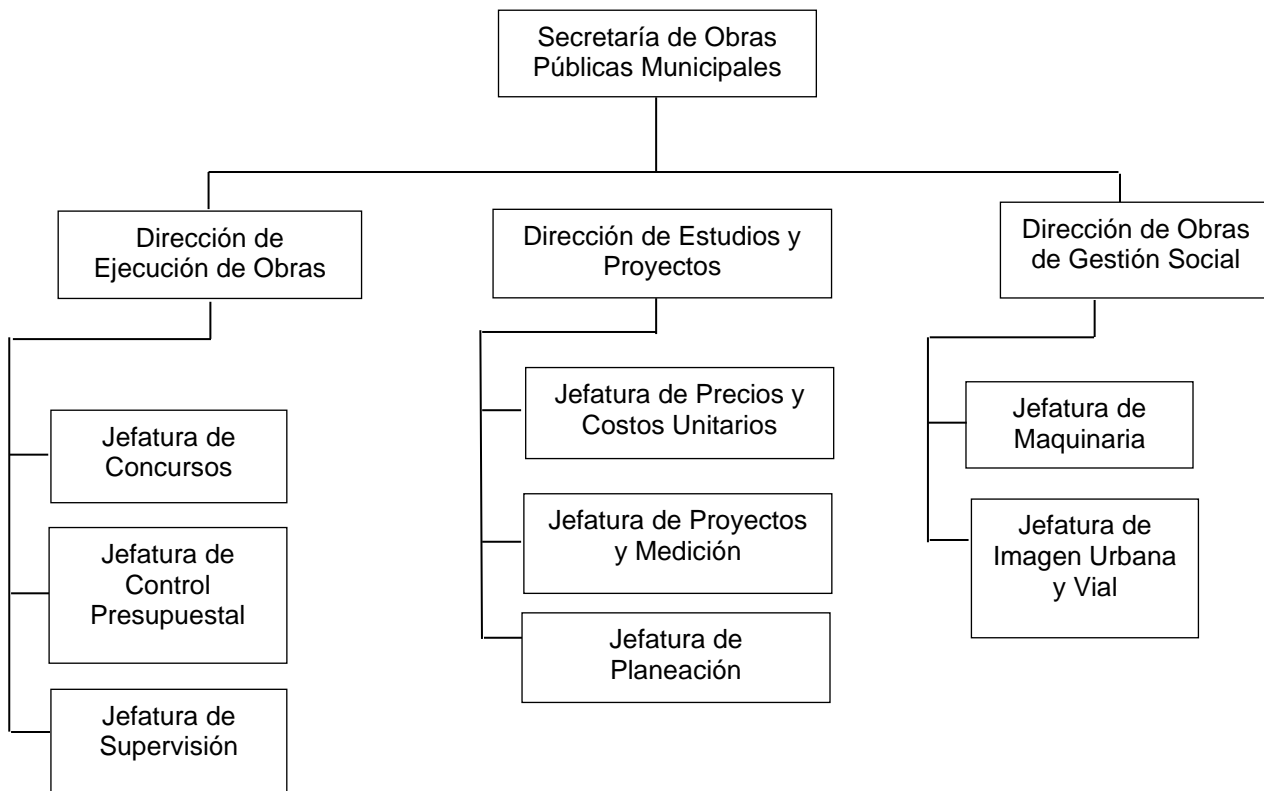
Secretaría de Obras Públicas Municipales

Dirección de Ejecución de Obras

Jefatura de Concursos

Jefatura de Control Presupuestal

Jefatura de Supervisión

Dirección de Estudios y Proyectos

Jefatura de Precios y Costos Unitarios

Jefatura de Proyectos y Medición

Jefatura de Planeación

Dirección de Obras de Gestión Social

Jefatura de Maquinaria

Jefatura de Imagen Urbana y Vial